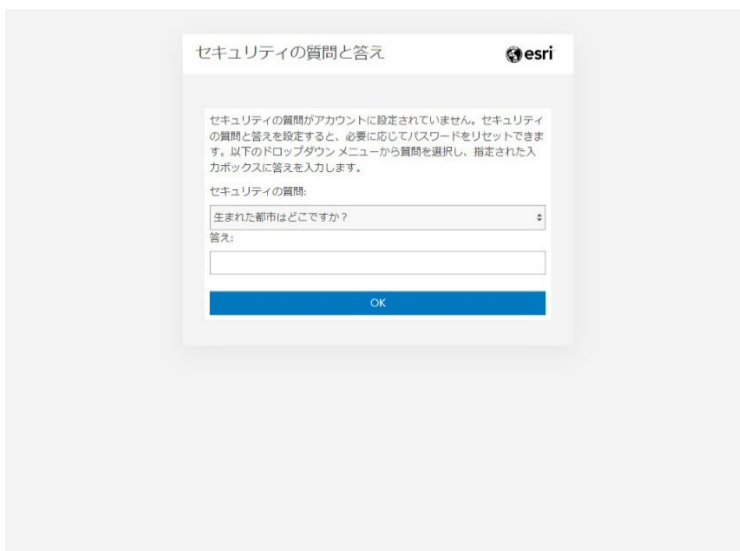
セキュリティの質問と答え

esri

セキュリティの質問がアカウントに設定されていません。セキュリティの質問と答えを設定すると、必要に応じてパスワードをリセットできます。以下のドロップダウン メニューから質問を選択し、指定された入力ボックスに答えを入力します。

セキュリティの質問:

生まれた都市はどこですか?

答え:

OK